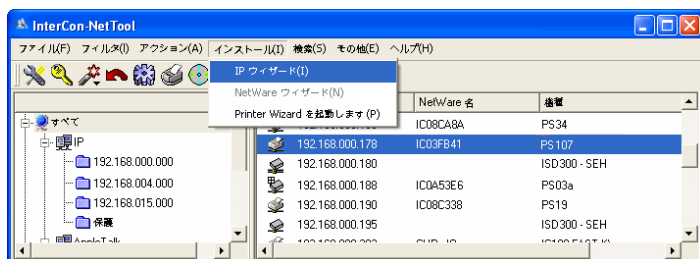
InterCon-NetTool

ファイル(F) フィルタ(I) アクション(A) インストール(I) 検索(S) その他(E) ヘルプ(H)

IP ウィザード(I)
NetWare ウィザード(N)
Printer Wizard を起動します (P)

すべて
IP
192.168.000.000
192.168.004.000
192.168.015.000
保護
AppleTalk

| | NetWare 名 | 機種 |
|---|---|---|
| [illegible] | IC08CA8A | PS34 |
| 192.168.000.178 | IC03FB41 | PS107 |
| 192.168.000.180 | | ISD300 - SEH |
| 192.168.000.188 | IC0A53E6 | PS03a |
| 192.168.000.190 | IC08C338 | PS19 |
| 192.168.000.195 | | ISD300 - SEH |
| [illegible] | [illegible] | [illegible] |